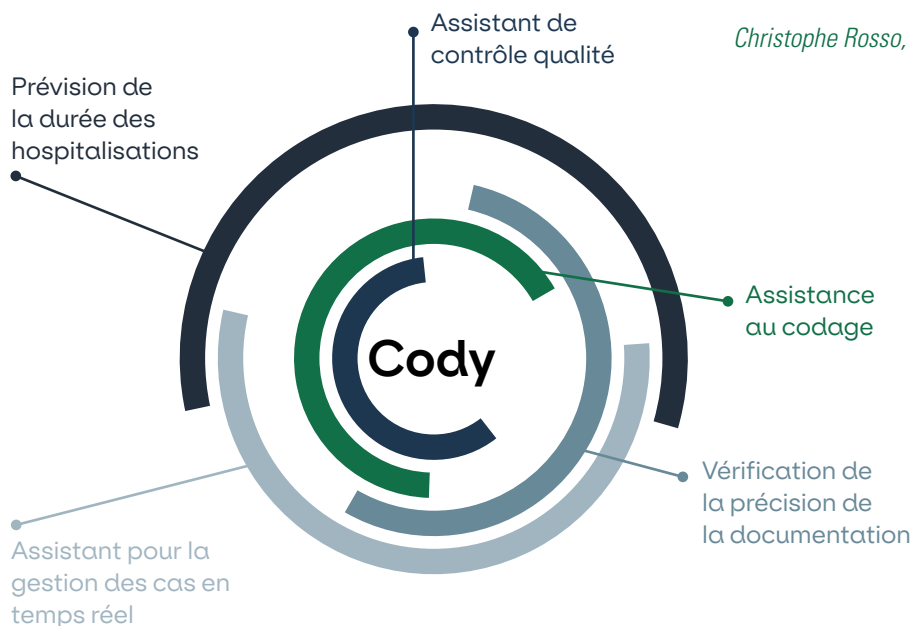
Assistant de contrôle qualité

Christophe Rosso,

Prévision de la durée des hospitalisations

Assistance au codage

Cody

Vérification de la précision de la documentation

Assistant pour la gestion des cas en temps réel